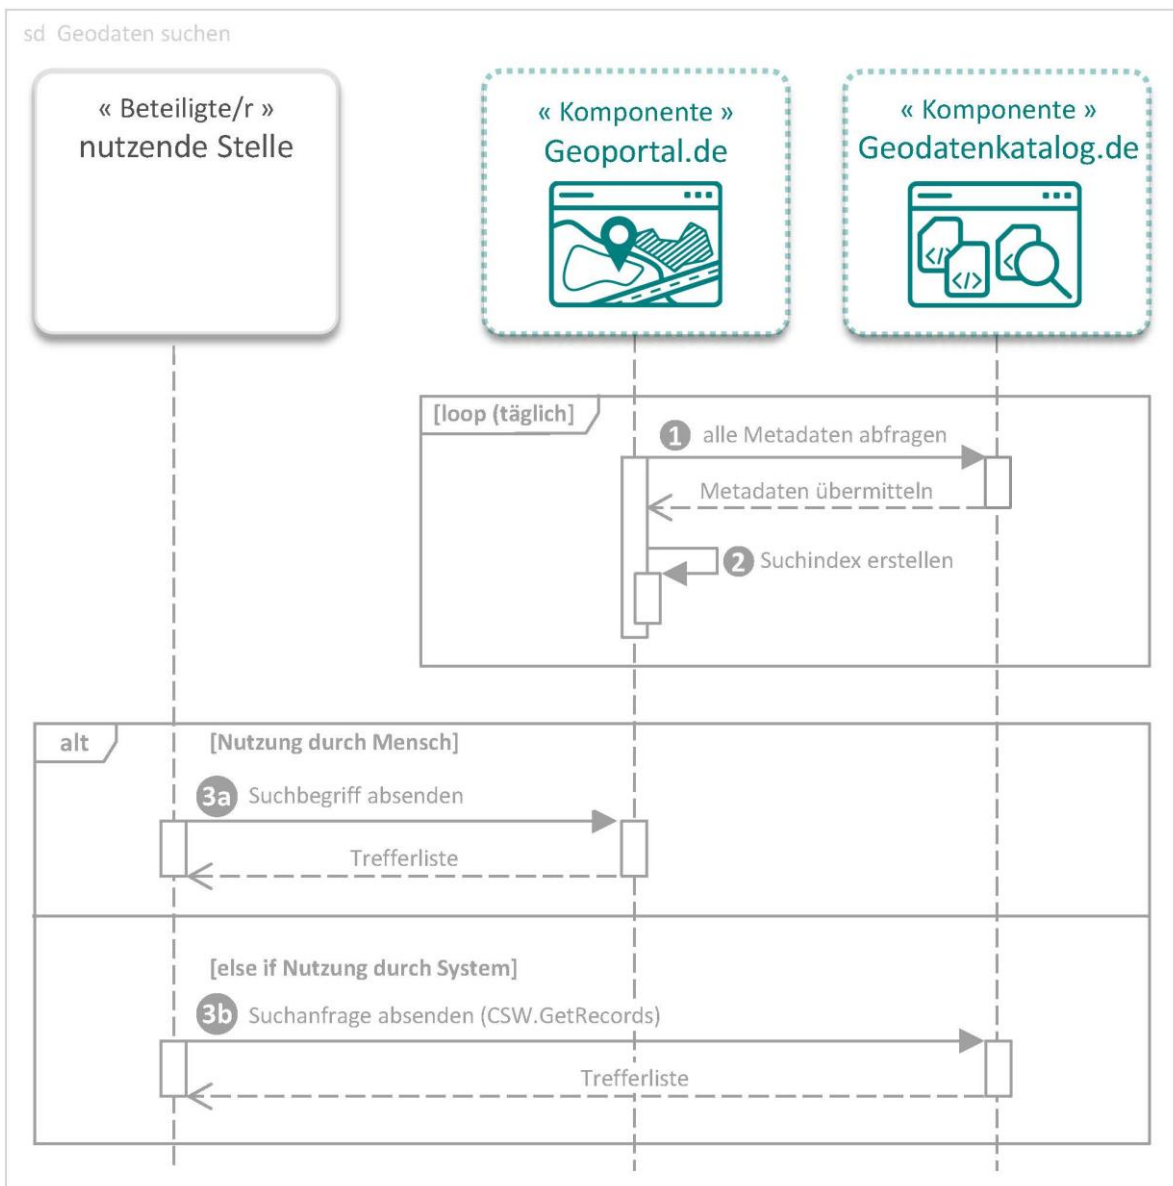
sd Geodaten suchen

« Beteiligte/r »
nutzende Stelle

« Komponente »
Geoportal.de

« Komponente »
Geodatenkatalog.de

[loop (täglich)]

1 alle Metadaten abfragen

Metadaten übermitteln

2 Suchindex erstellen

alt

[Nutzung durch Mensch]

3a Suchbegriff absenden

Trefferliste

[else if Nutzung durch System]

3b Suchanfrage absenden (CSW.GetRecords)

Trefferliste